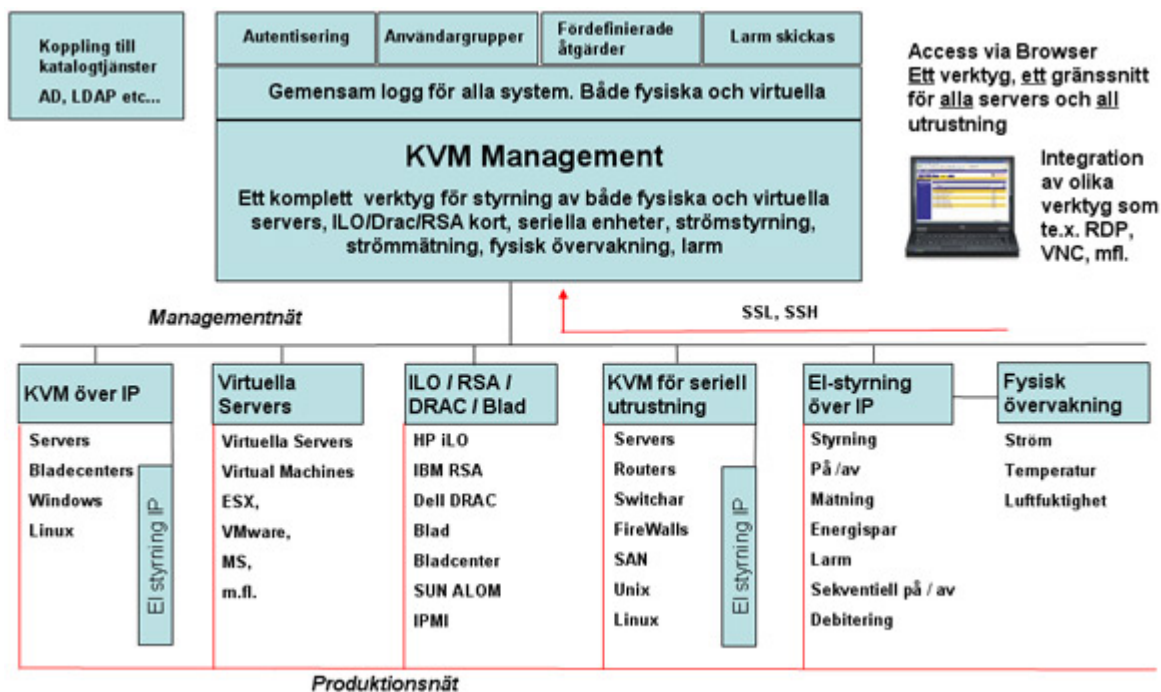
Koppling till katalogtjänster

AD, LDAP etc...

Autentisering

Användargrupper

Fördefinierade åtgärder

Larm skickas

Gemensam logg för alla system. Både fysiska och virtuella

KVM Management

Ett komplett verktyg för styrning av både fysiska och virtuella servers, ILO/Drac/RSA kort, seriella enheter, strömstyrning, strömmätning, fysisk övervakning, larm

Access via Browser
Ett verktyg, ett gränssnitt för alla servers och all utrustning

Integration av olika verktyg som te.x. RDP, VNC, mfl.

Managementnät

SSL, SSH

KVM över IP

Servers
Bladecenters
Windows
Linux

El styrning IP

Virtuella Servers

Virtuella Servers
Virtual Machines
ESX,
VMware,
MS,
m.fl.

ILO / RSA / DRAC / Blad

HP iLO
IBM RSA
Dell DRAC
Blad
Bladcenter
SUN ALOM
IPMI

KVM för seriell utrustning

Servers
Routers
Switchar
FireWalls
SAN
Unix
Linux

El styrning IP

El-styrning över IP

Styrning
På /av
Mätning
Energispar
Larm
Sekventiell på / av
Debitering

Fysisk övervakning

Ström
Temperatur
Luftfuktighet

Produktionsnät